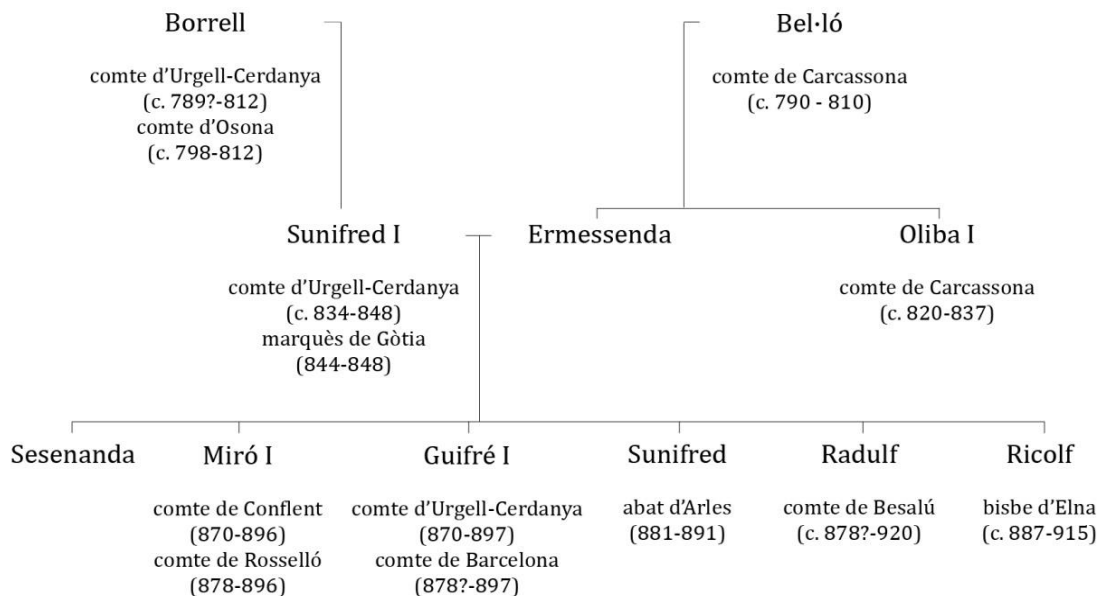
Borrell

comte d'Urgell-Cerdanya (c. 789?-812)
comte d'Osona (c. 798-812)

Bel·ló

comte de Carcassona (c. 790 - 810)

Sunifred I

comte d'Urgell-Cerdanya (c. 834-848)
marquès de Gòtia (844-848)

Ermessenda

Oliba I

comte de Carcassona (c. 820-837)

Sesenanda

Miró I

comte de Conflent (870-896)
comte de Rosselló (878-896)

Guifré I

comte d'Urgell-Cerdanya (870-897)
comte de Barcelona (878?-897)

Sunifred

abat d'Arles (881-891)

Radulf

comte de Besalú (c. 878?-920)

Ricolf

bisbe d'Elna (c. 887-915)